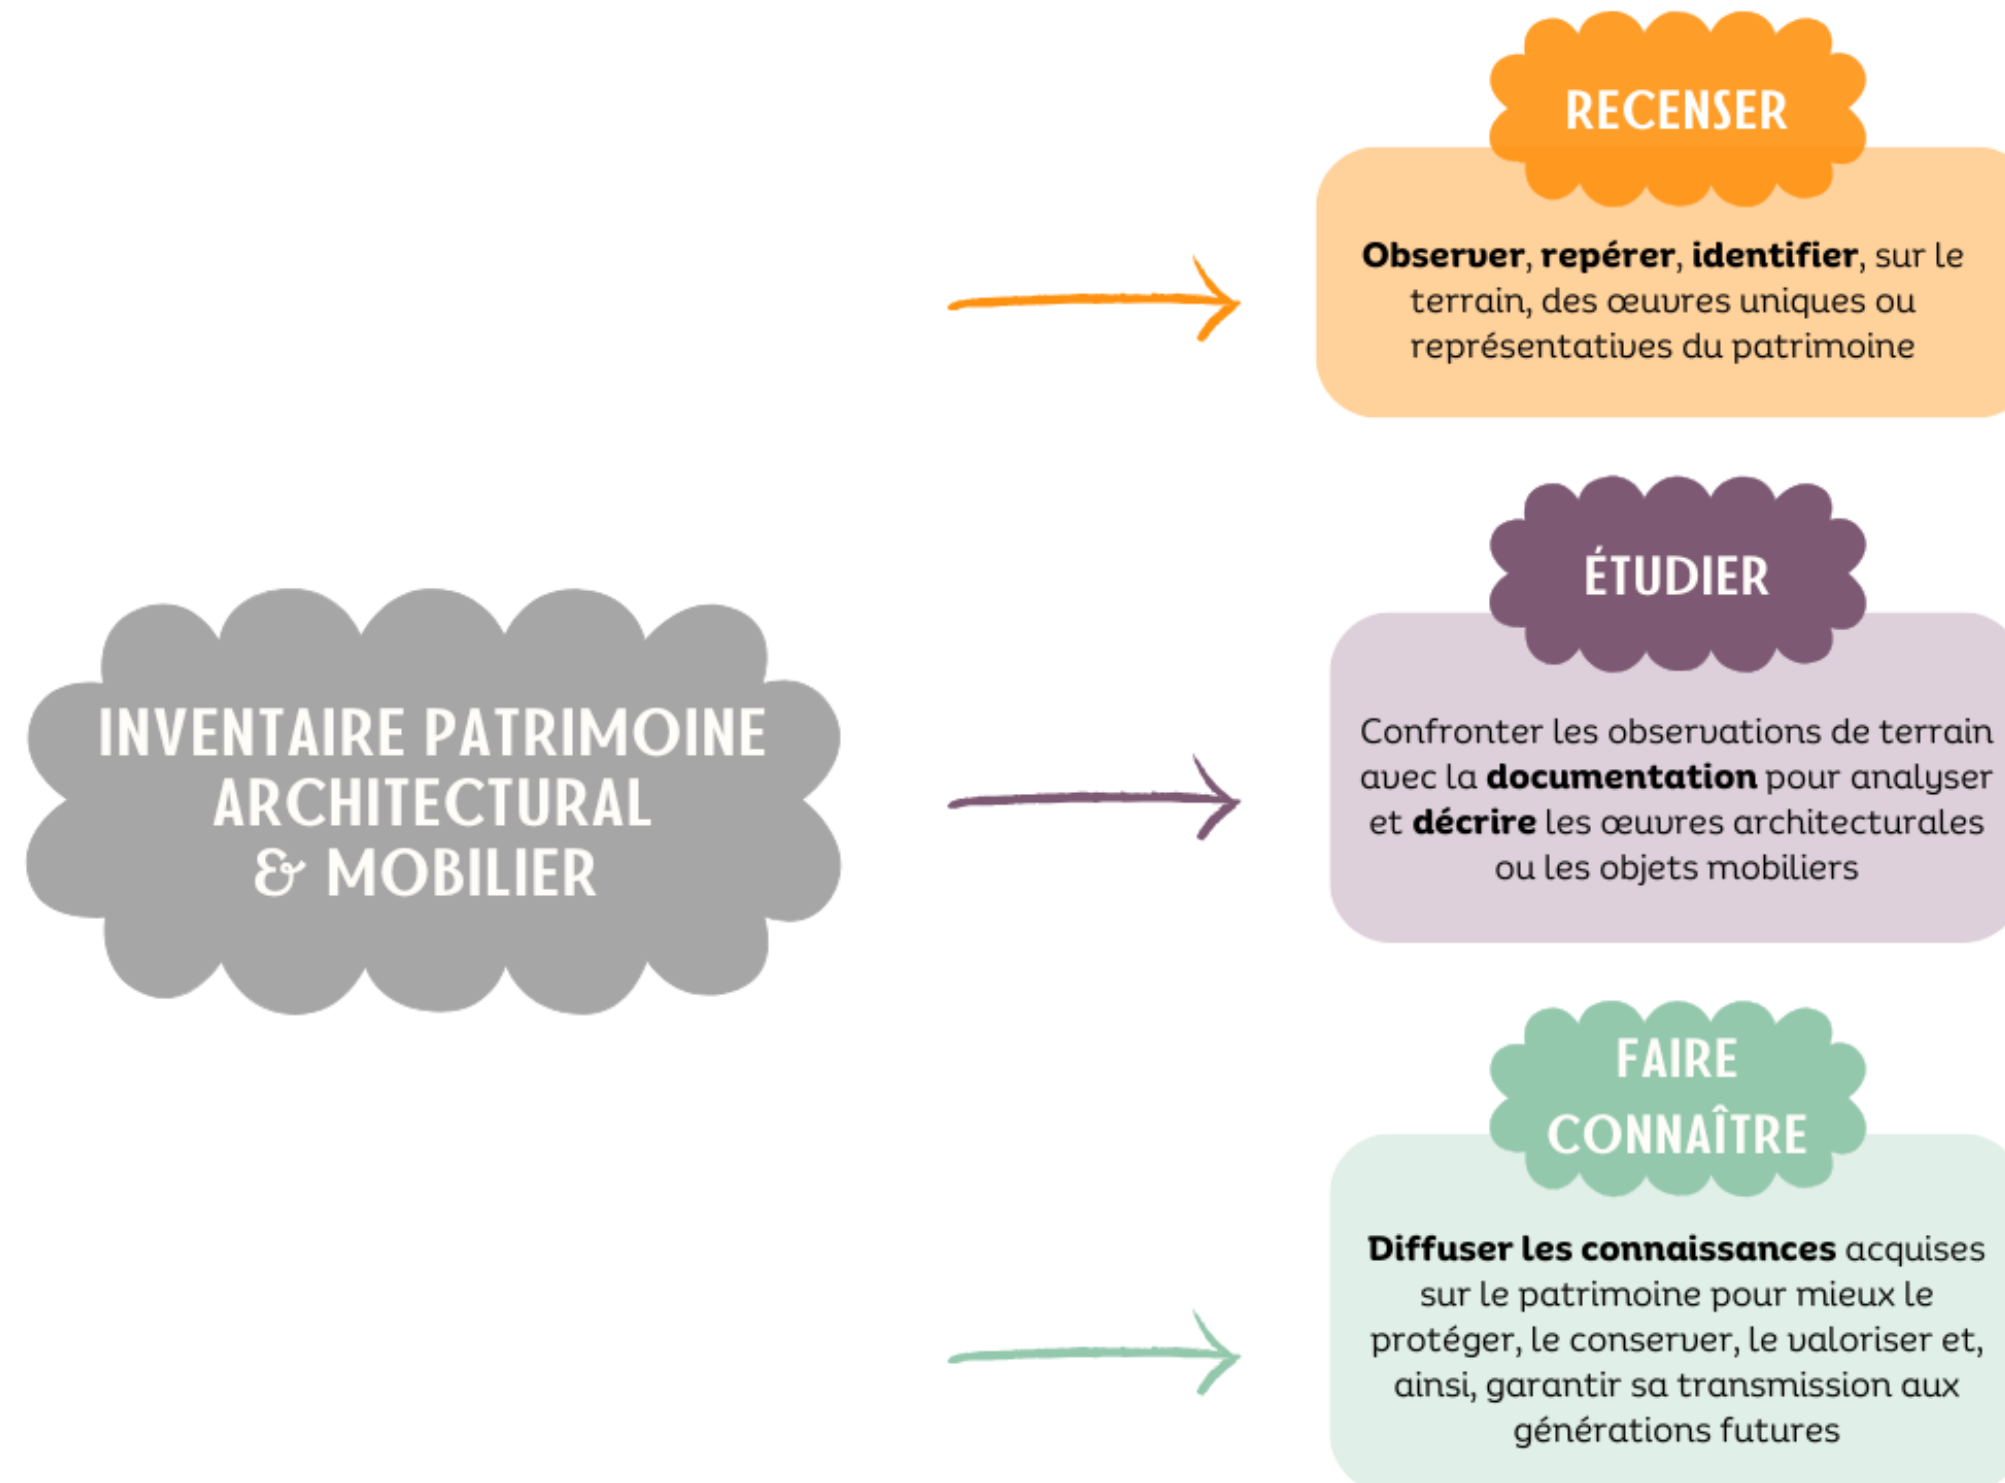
INVENTAIRE PATRIMOINE ARCHITECTURAL & MOBILIER

RECENSER

Observer, repérer, identifier, sur le terrain, des œuvres uniques ou représentatives du patrimoine

ÉTUDIER

Confronter les observations de terrain avec la documentation pour analyser et décrire les œuvres architecturales ou les objets mobiliers

FAIRE CONNAÎTRE

Diffuser les connaissances acquises sur le patrimoine pour mieux le protéger, le conserver, le valoriser et, ainsi, garantir sa transmission aux générations futures